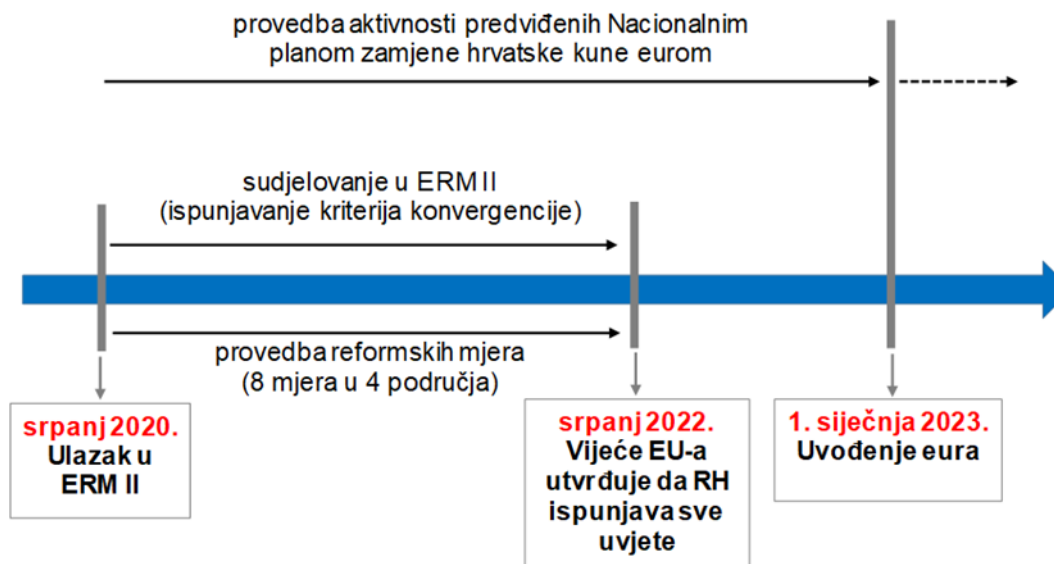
provedba aktivnosti predviđenih Nacionalnim planom zamjene hrvatske kune eurom

sudjelovanje u ERM II
(ispunjavanje kriterija konvergencije)

provedba reformskih mjera
(8 mjera u 4 područja)

srpanj 2020.
Ulazak u ERM II

srpanj 2022.
Vijeće EU-a utvrđuje da RH ispunjava sve uvjete

1. siječnja 2023.
Uvođenje eura